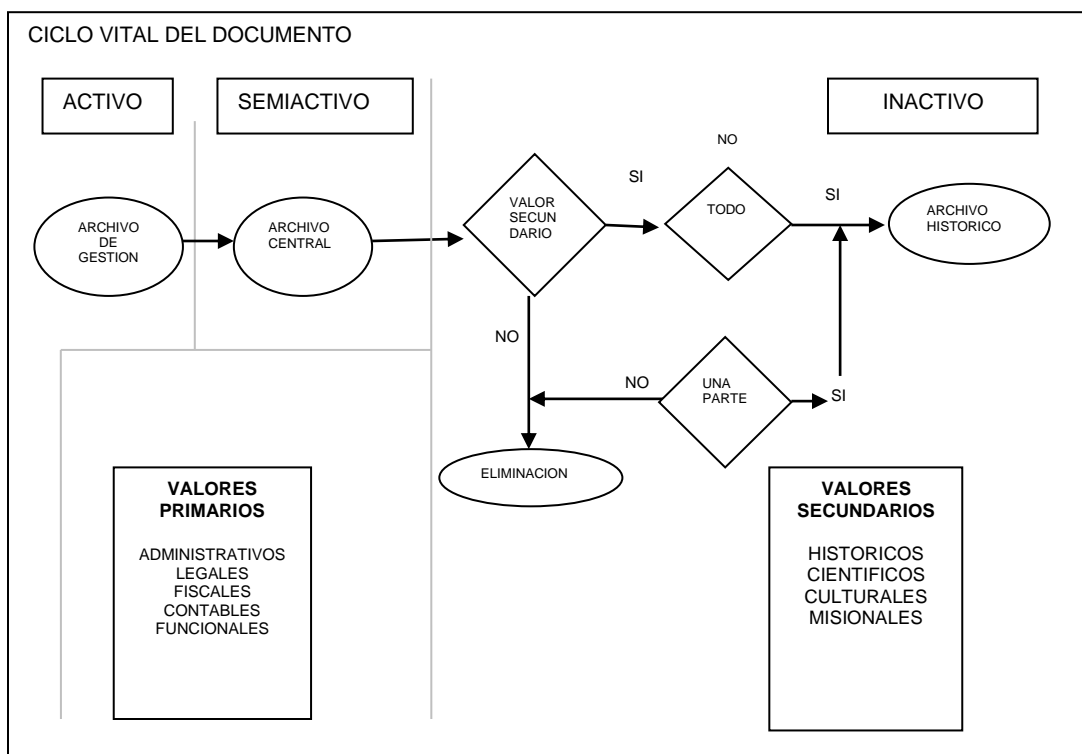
CICLO VITAL DEL DOCUMENTO

ACTIVO

SEMIACTIVO

INACTIVO

NO

SI

SI

ARCHIVO DE GESTION

ARCHIVO CENTRAL

VALOR SECUN DARIO

TODO

ARCHIVO HISTORICO

NO

NO

UNA PARTE

SI

ELIMINACION

VALORES PRIMARIOS

ADMINISTRATIVOS
LEGALES
FISCALES
CONTABLES
FUNCIONALES

VALORES SECUNDARIOS

HISTORICOS
CIENTIFICOS
CULTURALES
MISIONALES